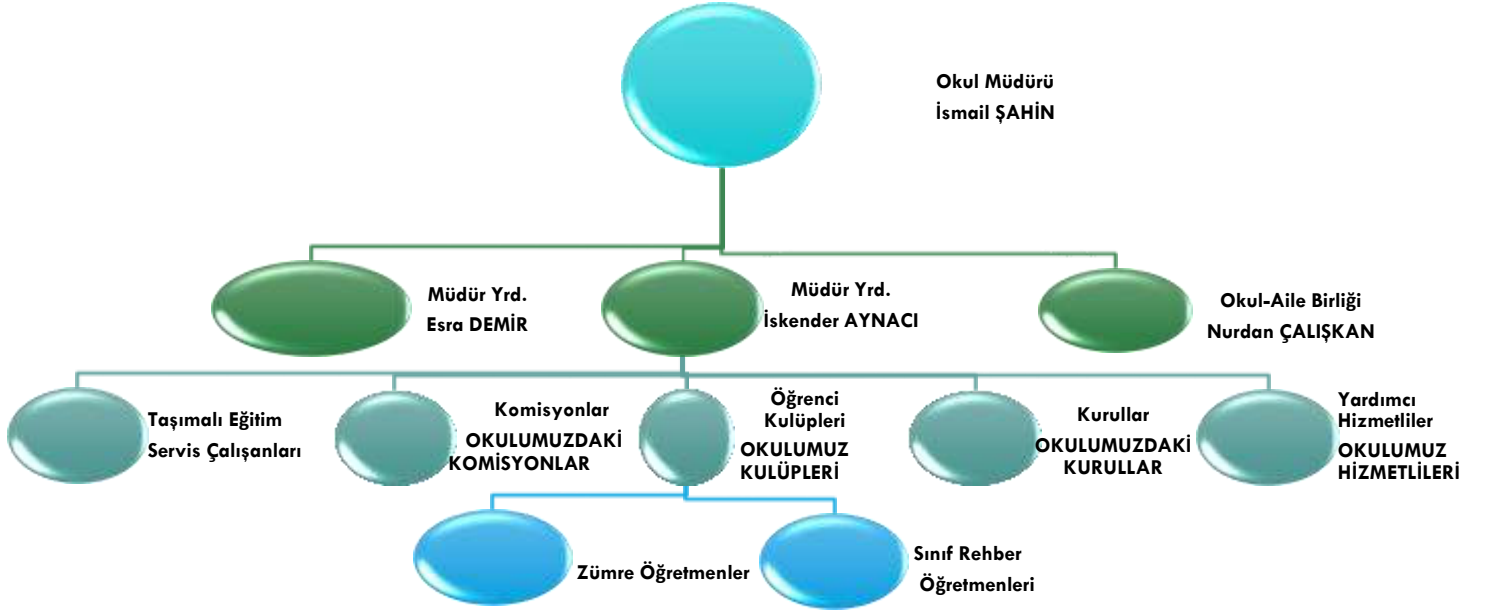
Okul Müdürü
İsmail ŞAHİN

Müdür Yrd.
Esra DEMİR

Müdür Yrd.
İskender AYNACI

Okul-Aile Birliği
Nurdan ÇALIŞKAN

Taşımalı Eğitim
Servis Çalışanları

Komisyonlar
OKULUMUZDAKİ KOMİSYONLAR

Öğrenci Kulüpleri
OKULUMUZ KULÜPLERİ

Kurullar
OKULUMUZDAKİ KURULLAR

Yardımcı Hizmetliler
OKULUMUZ HİZMETLİLERİ

Zümre Öğretmenler

Sınıf Rehber
Öğretmenleri